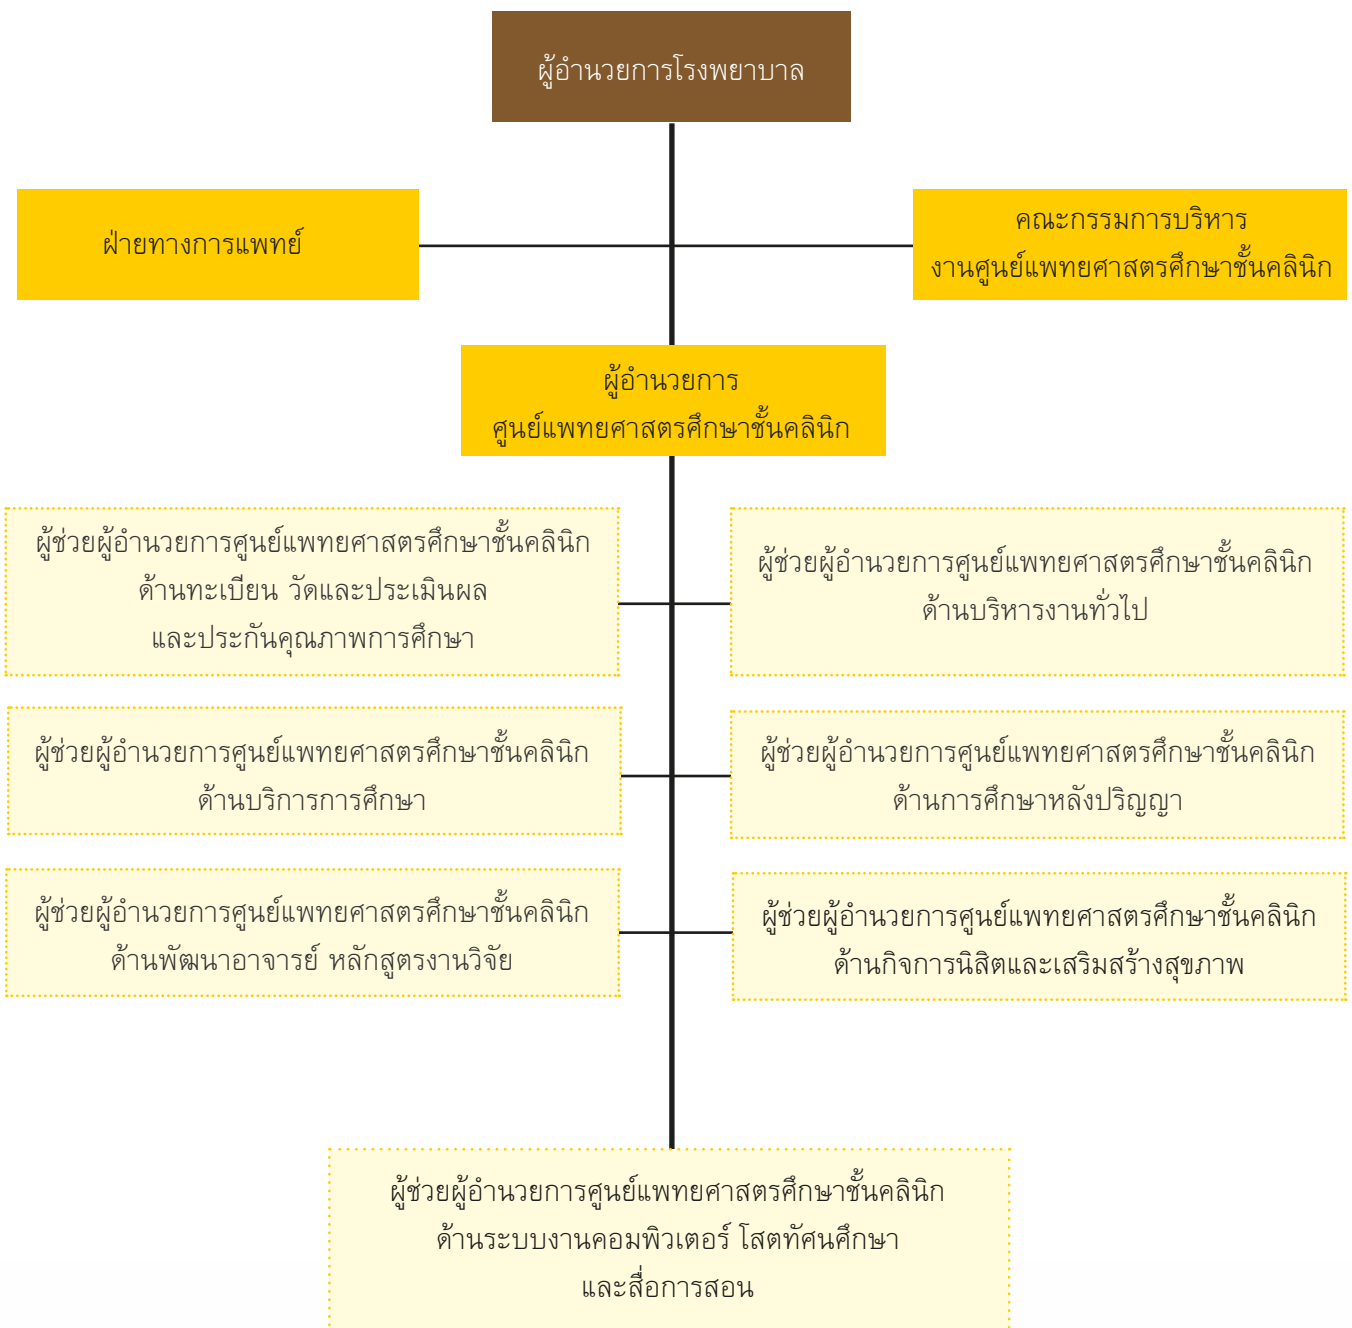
ผู้อำนวยการโรงพยาบาล

ฝ่ายทางการแพทย์

คณะกรรมการบริหาร
งานศูนย์แพทยศาสตรศึกษาชั้นคลินิก

ผู้อำนวยการ
ศูนย์แพทยศาสตรศึกษาชั้นคลินิก

ผู้ช่วยผู้อำนวยการศูนย์แพทยศาสตรศึกษาชั้นคลินิก
ด้านทะเบียน วัดและประเมินผล
และประกันคุณภาพการศึกษา

ผู้ช่วยผู้อำนวยการศูนย์แพทยศาสตรศึกษาชั้นคลินิก
ด้านบริหารงานทั่วไป

ผู้ช่วยผู้อำนวยการศูนย์แพทยศาสตรศึกษาชั้นคลินิก
ด้านบริการการศึกษา

ผู้ช่วยผู้อำนวยการศูนย์แพทยศาสตรศึกษาชั้นคลินิก
ด้านการศึกษาหลังปริญญา

ผู้ช่วยผู้อำนวยการศูนย์แพทยศาสตรศึกษาชั้นคลินิก
ด้านพัฒนาอาจารย์ หลักสูตรงานวิจัย

ผู้ช่วยผู้อำนวยการศูนย์แพทยศาสตรศึกษาชั้นคลินิก
ด้านกิจการนิสิตและเสริมสร้างสุขภาพ

ผู้ช่วยผู้อำนวยการศูนย์แพทยศาสตรศึกษาชั้นคลินิก
ด้านระบบงานคอมพิวเตอร์ โสตทัศนศึกษา
และสื่อการสอน